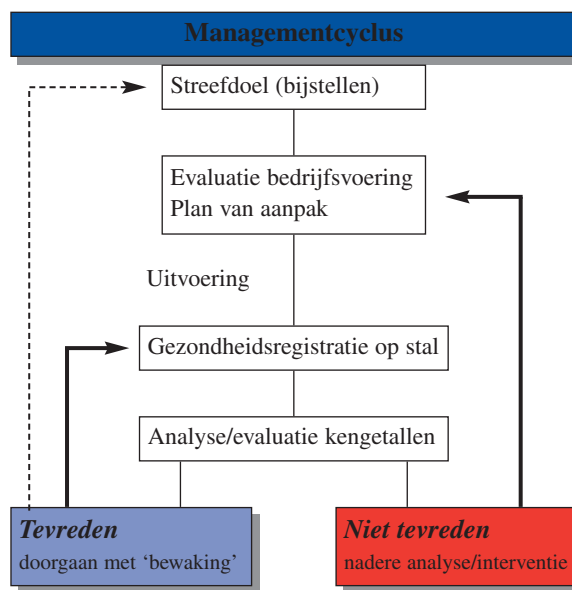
Managementcyclus

Streefdoel (bijstellen)

Evaluatie bedrijfsvoering
Plan van aanpak

Uitvoering

Gezondheidsregistratie op stal

Analyse/evaluatie kengetallen

Tevreden
doorgaan met ‘bewaking’

Niet tevreden
nadere analyse/interventie